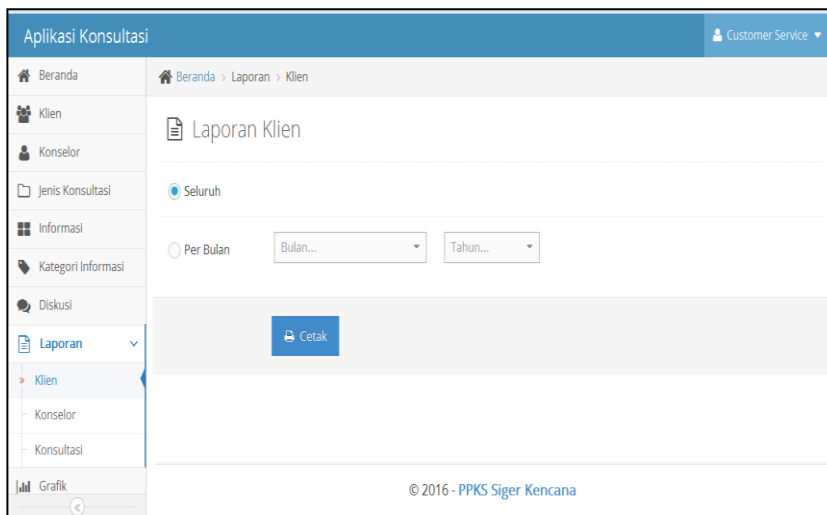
Aplikasi Konsultasi

Customer Service

Beranda
Klien
Konselor
Jenis Konsultasi
Informasi
Kategori Informasi
Diskusi
Laporan
Klien
Konselor
Konsultasi
Grafik

Beranda > Laporan > Klien

Laporan Klien

Seluruh

Per Bulan

Bulan...

Tahun...

Cetak

© 2016 - PPKS Siger Kencana